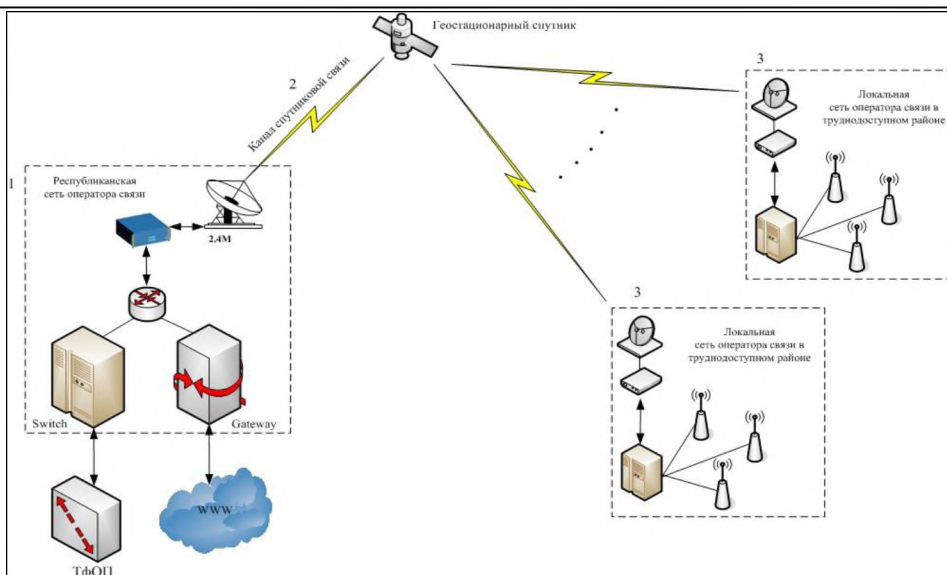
Геостационарный спутник

2

Канал спутниковой связи

1

Республиканская сеть оператора связи

2.4M

Switch

Gateway

WWW

ТфОП

3

Локальная сеть оператора связи в труднодоступном районе

3

Локальная сеть оператора связи в труднодоступном районе